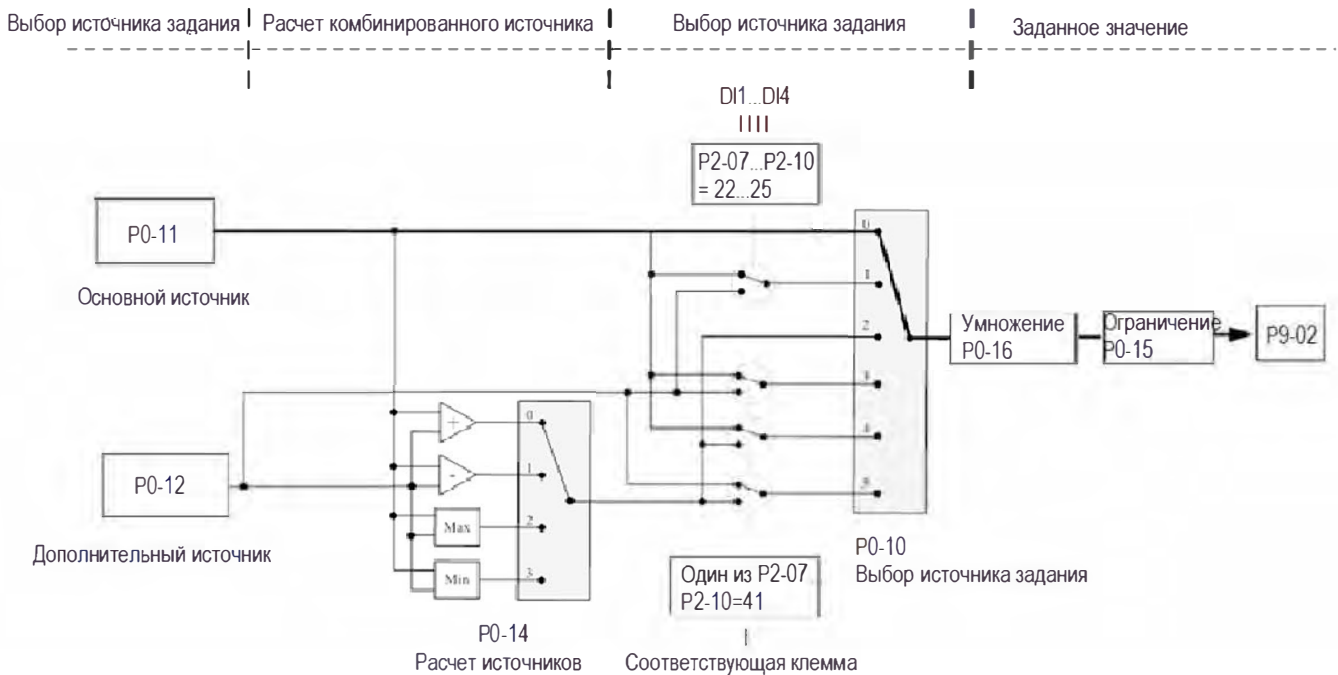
Выбор источника задания | Расчет комбинированного источника | Выбор источника задания | Заданное значение

DI1...DI4

P2-07...P2-10 = 22...25

P0-11

Основной источник

0
1
2
3
4
5

Умножение P0-16

Ограничение P0-15

P9-02

+
-
Max
Min

0
1
2
3

P0-12

Дополнительный источник

P0-10
Выбор источника задания

Один из P2-07
P2-10=41

P0-14
Расчет источников

Соответствующая клемма